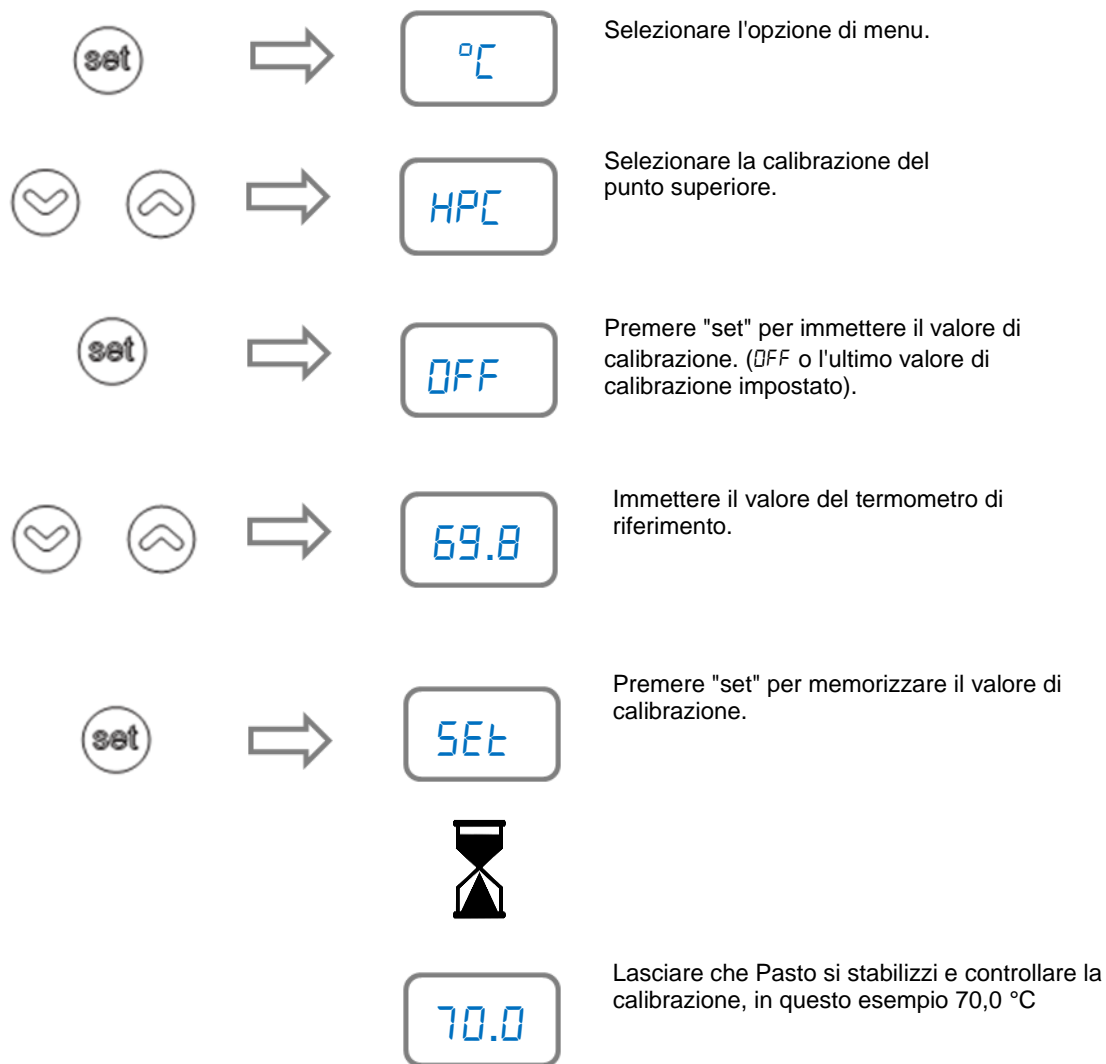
set

°C

Selezionare l'opzione di menu.

HPC

Selezionare la calibrazione del punto superiore.

set

OFF

Premere "set" per immettere il valore di calibrazione. (OFF o l'ultimo valore di calibrazione impostato).

69.8

Immettere il valore del termometro di riferimento.

set

SEt

Premere "set" per memorizzare il valore di calibrazione.

70.0

Lasciare che Pasto si stabilizzi e controllare la calibrazione, in questo esempio 70,0 °C